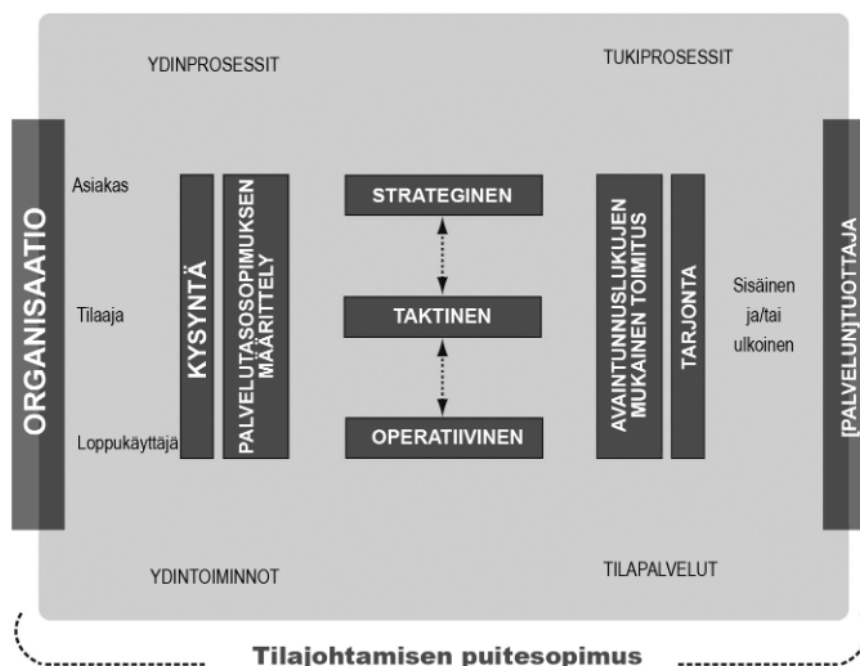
YDINPROSESSIT

TUKIPROSESSIT

ORGANISAATIO

Asiakas

Tilaaja

Loppukäyttäjä

KYSYNTÄ

PALVELUTASOSOPIMUKSEN MÄÄRITTELY

STRATEGINEN

TAKTINEN

OPERATIIVINEN

AVAINTUNNUSLUKUJEN MUKAINEN TOIMITUS

TARJONTA

Sisäinen ja/tai ulkoinen

[PALVELUN]TUOTTAJA

YDINTOIMINNOT

TILAPALVELUT

Tilajohtamisen puitesopimus